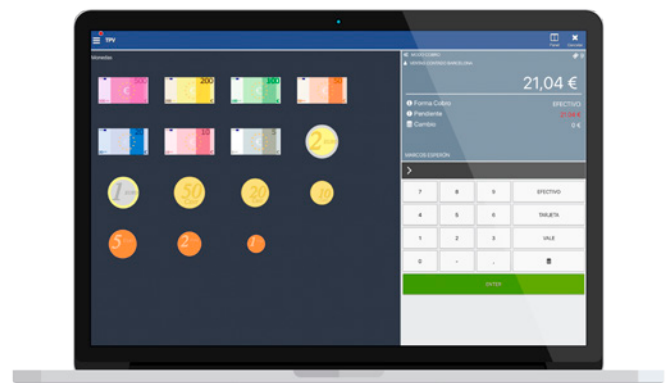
TPV

Panel Cancelar

Monedas

200

100

10

2

1

50

20

10

5

2

1

NUEVO COBRO

VENTAS CENTRO BARCELONA

21,04 €

Forma Cobro EFECTIVO

Pendiente 21,04 €

Cambio 0 €

MARC DE ESPERON

>

| 7 | 8 | 9 | EFECTIVO |
|---|---|---|---|
| 4 | 5 | 6 | TARJETA |
| 1 | 2 | 3 | VALE |
| 0 | - | . | |

ENTER